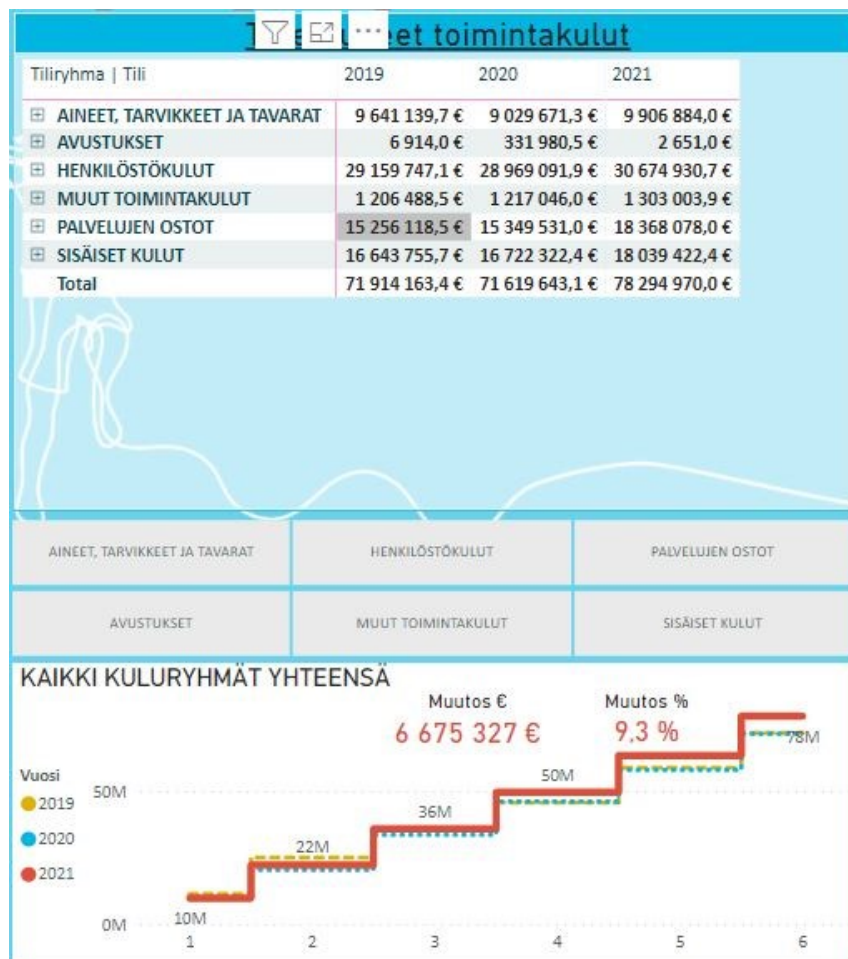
T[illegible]et toimintakulut

| Tiliryhma \| Tili | 2019 | 2020 | 2021 |
|---|---|---|---|
| ⊞ AINEET, TARVIKKEET JA TAVARAT | 9 641 139,7 € | 9 029 671,3 € | 9 906 884,0 € |
| ⊞ AVUSTUKSET | 6 914,0 € | 331 980,5 € | 2 651,0 € |
| ⊞ HENKILÖSTÖKULUT | 29 159 747,1 € | 28 969 091,9 € | 30 674 930,7 € |
| ⊞ MUUT TOIMINTAKULUT | 1 206 488,5 € | 1 217 046,0 € | 1 303 003,9 € |
| ⊞ PALVELUJEN OSTOT | 15 256 118,5 € | 15 349 531,0 € | 18 368 078,0 € |
| ⊞ SISÄISET KULUT | 16 643 755,7 € | 16 722 322,4 € | 18 039 422,4 € |
| Total | 71 914 163,4 € | 71 619 643,1 € | 78 294 970,0 € |

AINEET, TARVIKKEET JA TAVARAT
HENKILÖSTÖKULUT
PALVELUJEN OSTOT
AVUSTUKSET
MUUT TOIMINTAKULUT
SISÄISET KULUT

KAIKKI KULURYHMÄT YHTEENSÄ

Muutos €
6 675 327 €
Muutos %
9,3 %

Vuosi
2019
2020
2021

50M
0M
10M
22M
36M
50M
78M
1 2 3 4 5 6